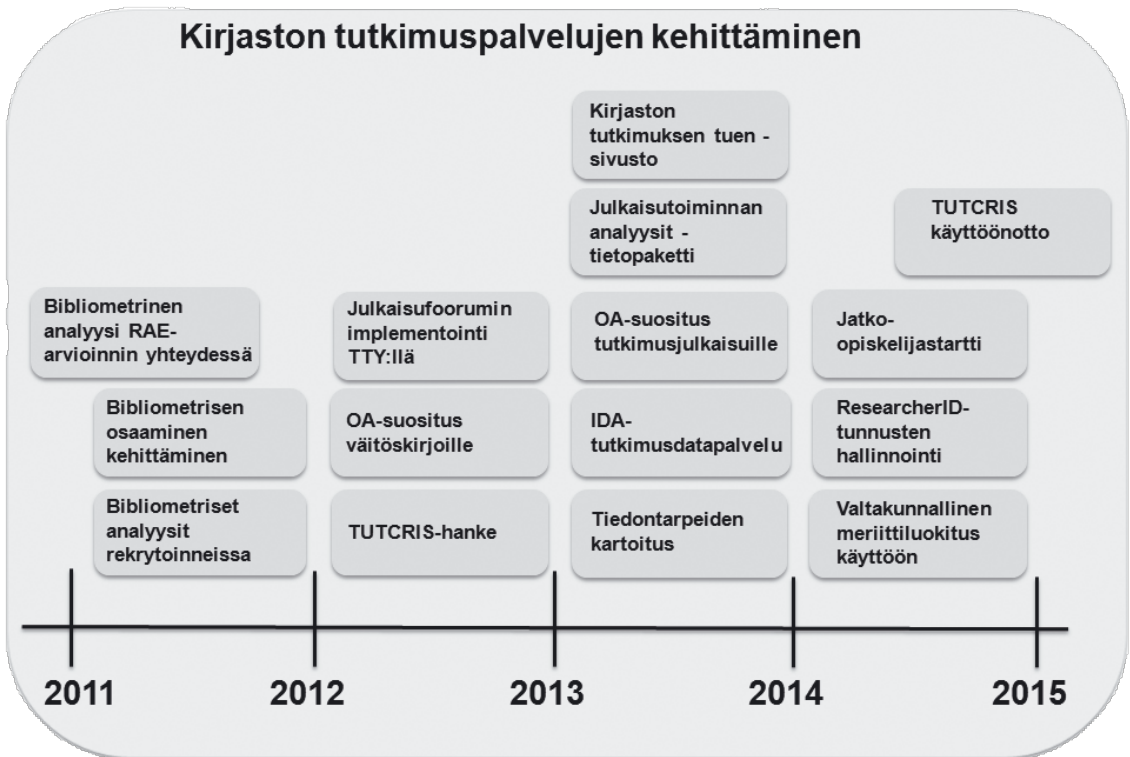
Kirjaston tutkimuspalvelujen kehittäminen

Bibliometrinen analyysi RAE-arvioinnin yhteydessä

Bibliometrisen osaaminen kehittäminen

Bibliometriset analyysit rekrytoinneissa

Julkaisufoorumin implementointi TTY:llä

OA-suositus väitöskirjoille

TUTCRIS-hanke

Kirjaston tutkimuksen tuen -sivusto

Julkaisutoiminnan analyysit -tietopaketti

OA-suositus tutkimusjulkaisuille

IDA-tutkimusdatapalvelu

Tiedontarpeiden kartoitus

TUTCRIS käyttöönotto

Jatko-opiskelijastartti

ResearcherID-tunnusten hallinnointi

Valtakunnallinen meriittiluokitus käyttöön

2011

2012

2013

2014

2015